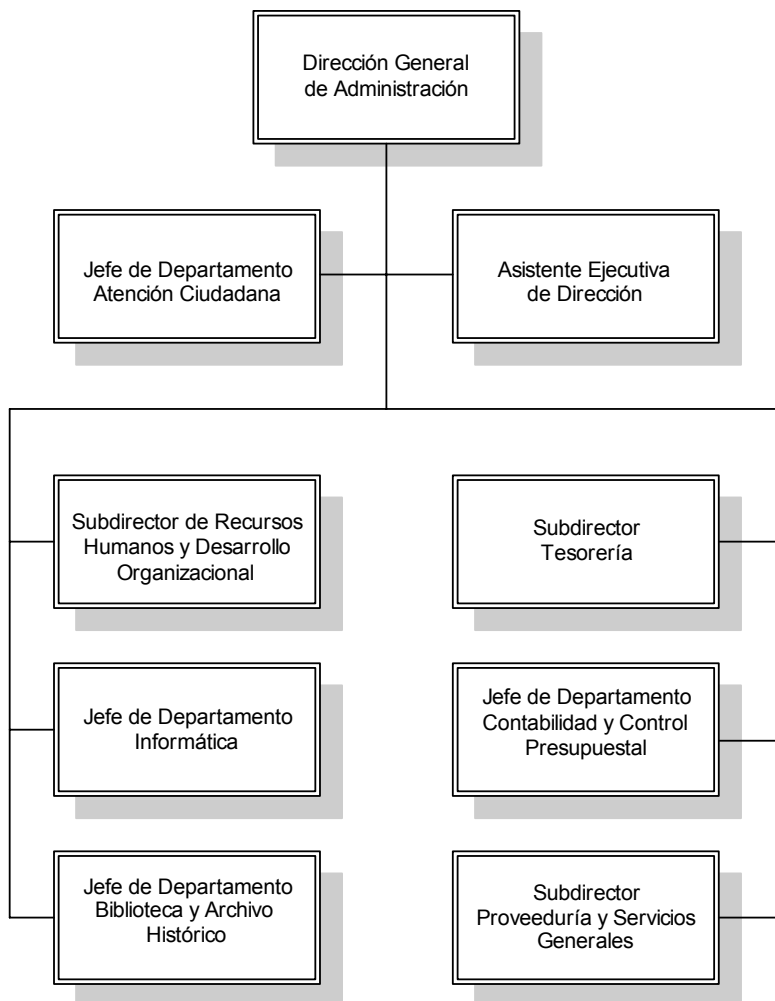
Dirección General de Administración

Jefe de Departamento Atención Ciudadana

Asistente Ejecutiva de Dirección

Subdirector de Recursos Humanos y Desarrollo Organizacional

Subdirector Tesorería

Jefe de Departamento Informática

Jefe de Departamento Contabilidad y Control Presupuestal

Jefe de Departamento Biblioteca y Archivo Histórico

Subdirector Proveeduría y Servicios Generales